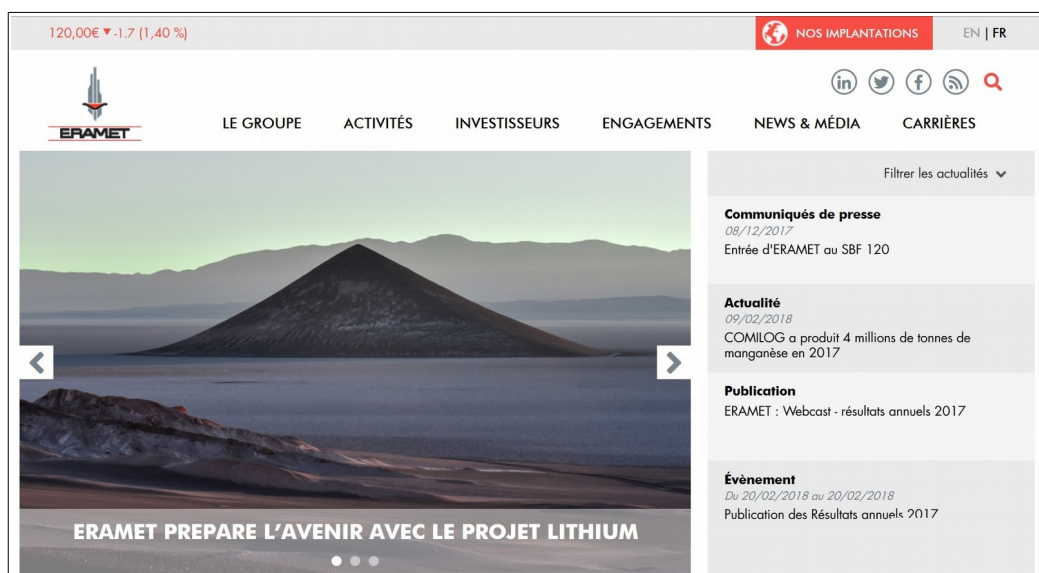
120,00€ ▼-1.7 (1,40 %)

NOS IMPLANTATIONS

EN | FR

ERAMET

LE GROUPE

ACTIVITÉS

INVESTISSEURS

ENGAGEMENTS

NEWS & MÉDIA

CARRIÈRES

Filtrer les actualités

Communiqués de presse
08/12/2017
Entrée d'ERAMET au SBF 120

Actualité
09/02/2018
COMILOG a produit 4 millions de tonnes de manganèse en 2017

Publication
ERAMET : Webcast - résultats annuels 2017

Évènement
Du 20/02/2018 au 20/02/2018
Publication des Résultats annuels 2017

ERAMET PREPARE L'AVENIR AVEC LE PROJET LITHIUM